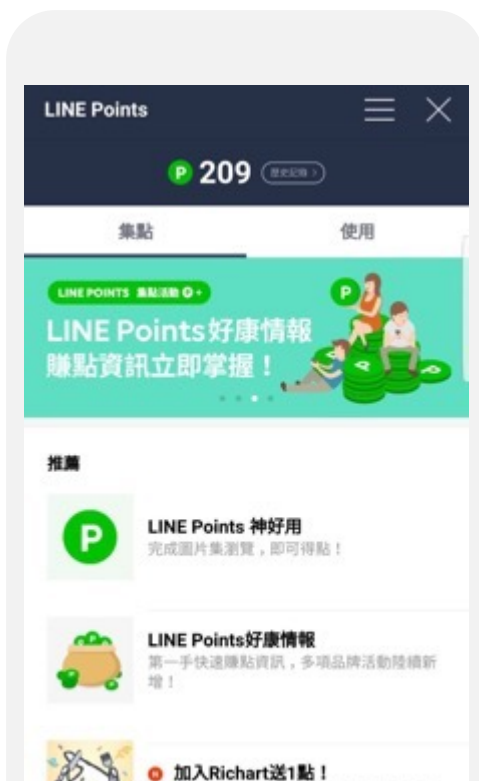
LINE Points

P 209 歷史記錄 >

集點

使用

LINE POINTS 集點活動

LINE Points好康情報
賺點資訊立即掌握！

推薦

LINE Points 神好用
完成圖片集瀏覽，即可得點！

LINE Points好康情報
第一手快速賺點資訊，多項品牌活動陸續新增！

加入Richart送1點！